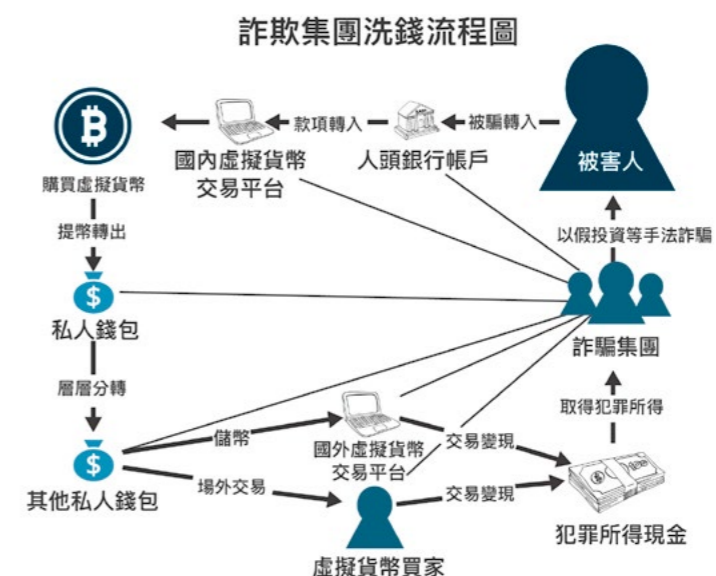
詐欺集團洗錢流程圖

被害人

被騙轉入

人頭銀行帳戶

款項轉入

國內虛擬貨幣交易平台

購買虛擬貨幣

提幣轉出

$

私人錢包

層層分轉

$

其他私人錢包

以假投資等手法詐騙

詐騙集團

取得犯罪所得

儲幣

國外虛擬貨幣交易平台

交易變現

場外交易

交易變現

虛擬貨幣買家

犯罪所得現金